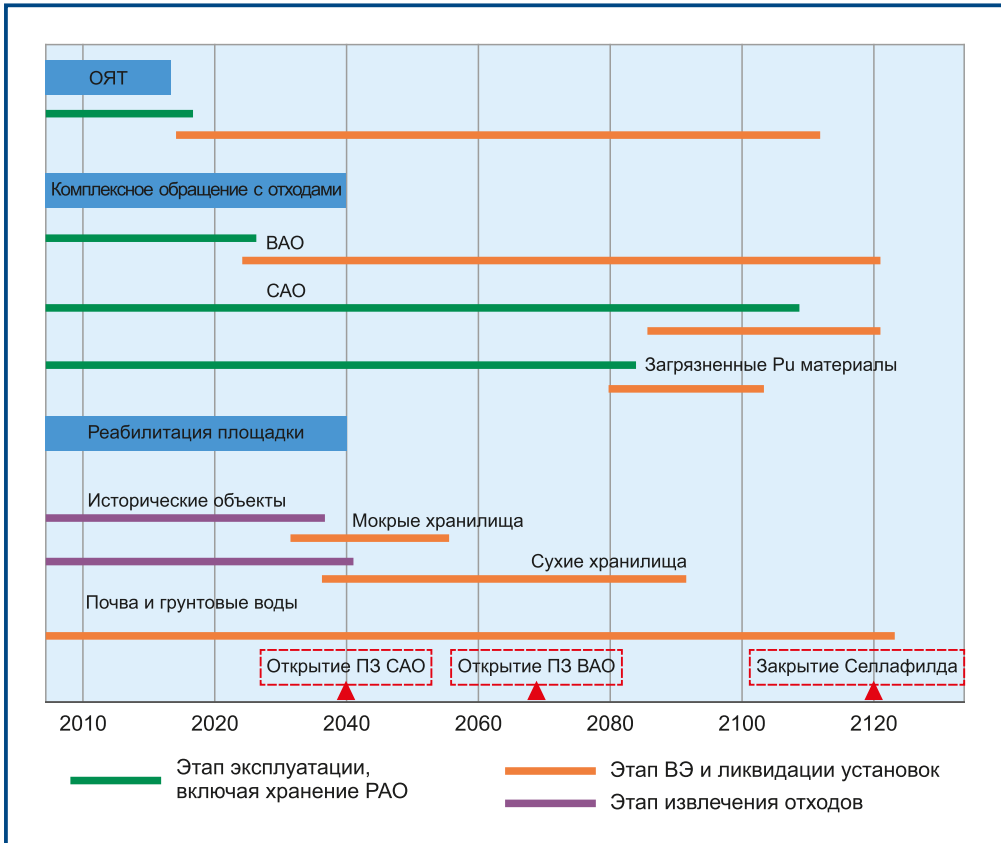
ОЯТ

Комплексное обращение с отходами

ВАО

САО

Загрязненные Pu материалы

Реабилитация площадки

Исторические объекты

Мокрые хранилища

Сухие хранилища

Почва и грунтовые воды

Открытие ПЗ САО

Открытие ПЗ ВАО

Закрытие Селлафилда

2010 2020 2040 2060 2080 2100 2120

Этап эксплуатации, включая хранение РАО

Этап ВЭ и ликвидации установок

Этап извлечения отходов